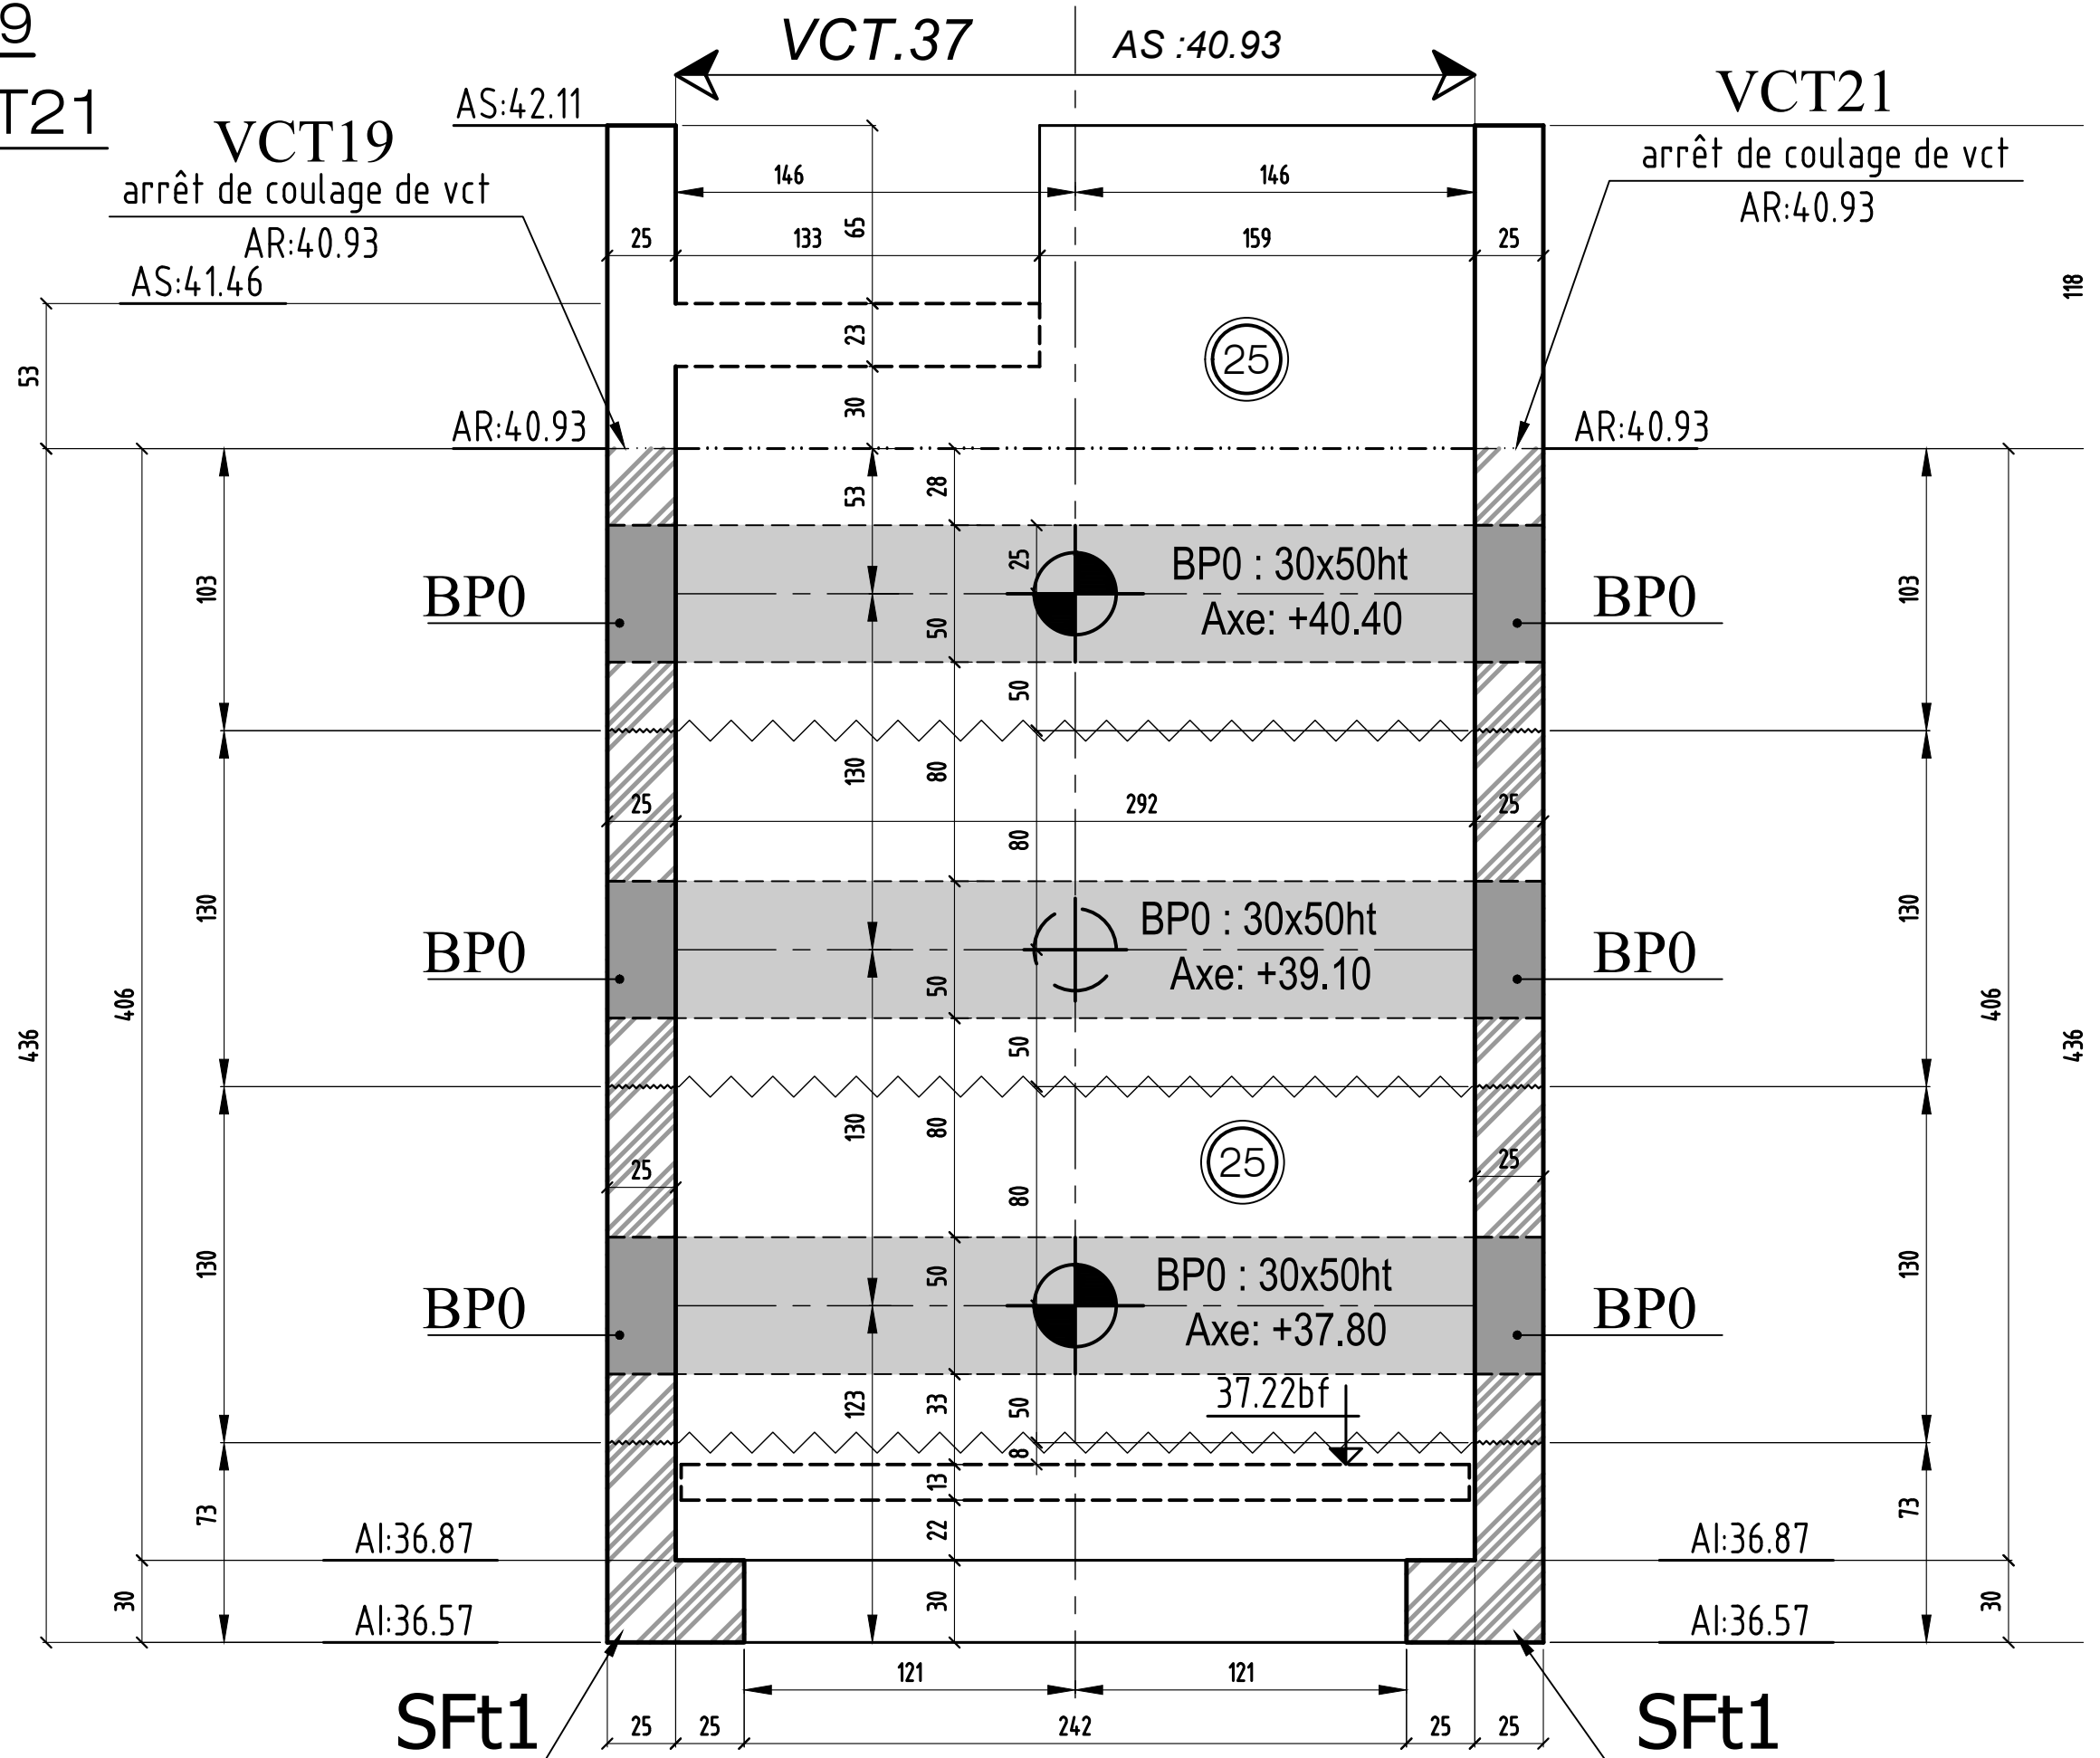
9
T21
VCT.37
AS :40.93
AS:42.11
VCT21
VCT19
arrêt de coulage de vct
arrêt de coulage de vct
AR:40.93
AR:40.93
AS:41.46
146
146
25
133
65
159
25
118
53
23
25
30
AR:40.93
AR:40.93
28
53
103
BP0
25
BP0 : 30x50ht
Axe: +40.40
BP0
103
50
50
130
80
25
292
25
130
80
BP0
BP0 : 30x50ht
Axe: +39.10
BP0
130
406
50
406
436
50
436
130
80
25
25
25
80
130
BP0
50
BP0 : 30x50ht
Axe: +37.80
BP0
130
123
33
50
37.22bf
8
13
73
73
AI:36.87
22
AI:36.87
30
30
30
AI:36.57
AI:36.57
121
121
SFt1
SFt1
25
25
242
25
25